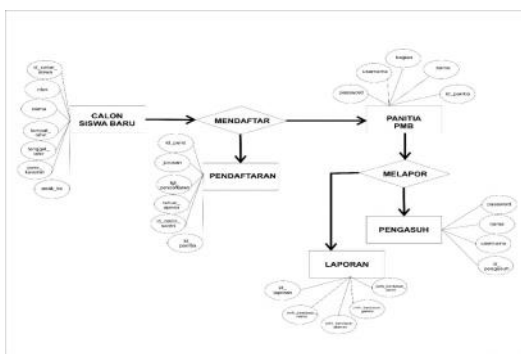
CALON SISWA BARU

MENDAFTAR

PANITIA PMB

PENDAFTARAN

MELAPOR

PENGASUH

LAPORAN

id_calon_siswa

nisn

nama

tempat_lahir

tanggal_lahir

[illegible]

anak_ke

id_pend

jurusan

tgl_pendaftaran

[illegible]

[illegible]

id_panitia

bagian

username

nama

password

id_panitia

password

nama

username

id_pengasuh

id_laporan

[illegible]

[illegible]

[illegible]

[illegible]